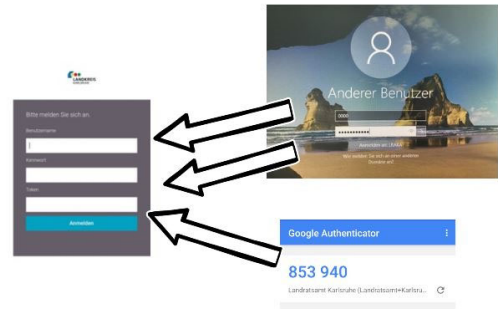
LANDKREIS KARLSRUHE

Bitte melden Sie sich an.

Benutzername

Kennwort

Token

Anmelden

Anderer Benutzer

Anmelden an: LRAKA

Wie melde ich mich an einer anderen Domäne an?

Google Authenticator

853 940

Landratsamt Karlsruhe (Landratsamt+Karlsru...